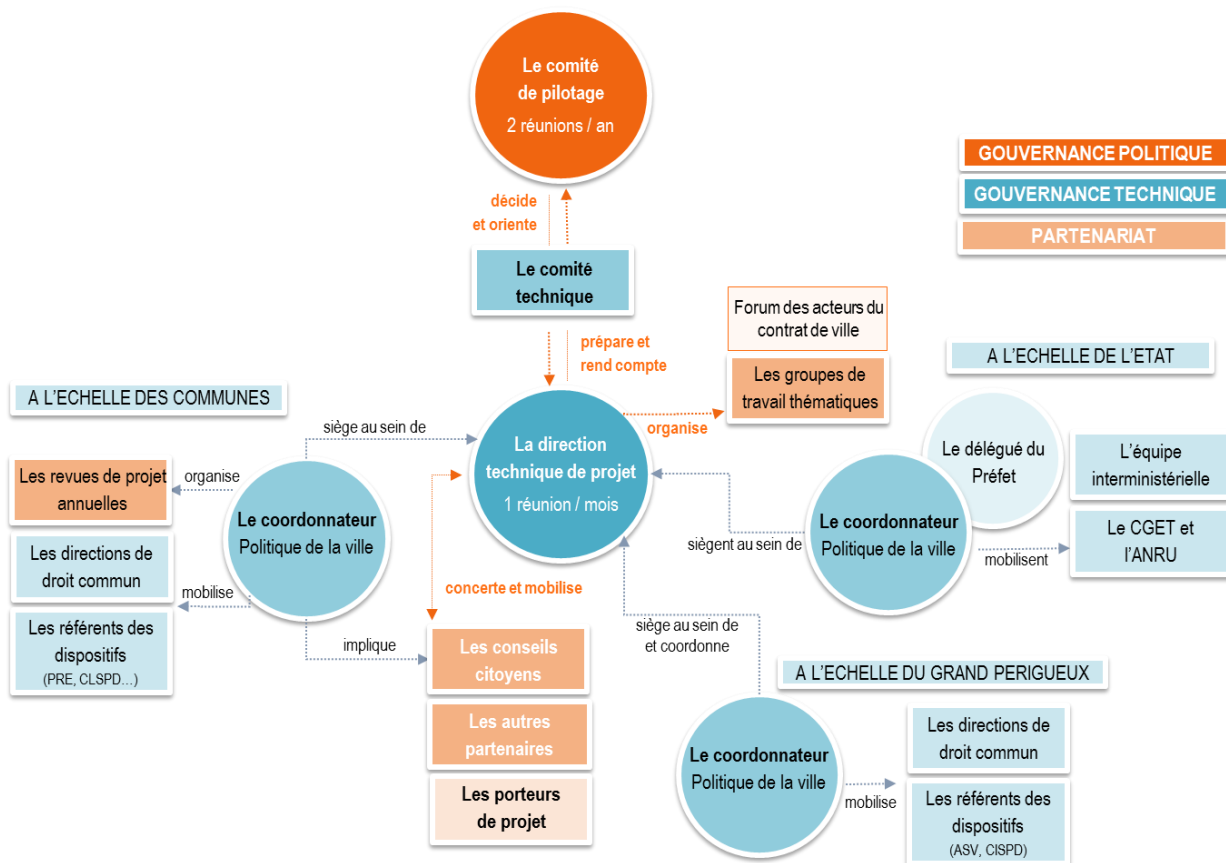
Le comité de pilotage
2 réunions / an

GOUVERNANCE POLITIQUE
GOUVERNANCE TECHNIQUE
PARTENARIAT

décide et oriente

Le comité technique

prépare et rend compte

Forum des acteurs du contrat de ville

Les groupes de travail thématiques

A L'ECHELLE DE L'ETAT

A L'ECHELLE DES COMMUNES

siège au sein de

La direction technique de projet
1 réunion / mois

organise

Le délégué du Préfet

L'équipe interministérielle

Le CGET et l'ANRU

Les revues de projet annuelles

organise

Le coordonnateur
Politique de la ville

Les directions de droit commun

mobilise

Les référents des dispositifs
(PRE, CLSPD…)

concerte et mobilise

siègent au sein de

Le coordonnateur
Politique de la ville

mobilisent

implique

Les conseils citoyens

Les autres partenaires

Les porteurs de projet

siège au sein de et coordonne

A L'ECHELLE DU GRAND PERIGUEUX

Le coordonnateur
Politique de la ville

mobilise

Les directions de droit commun

Les référents des dispositifs
(ASV, CISPD)